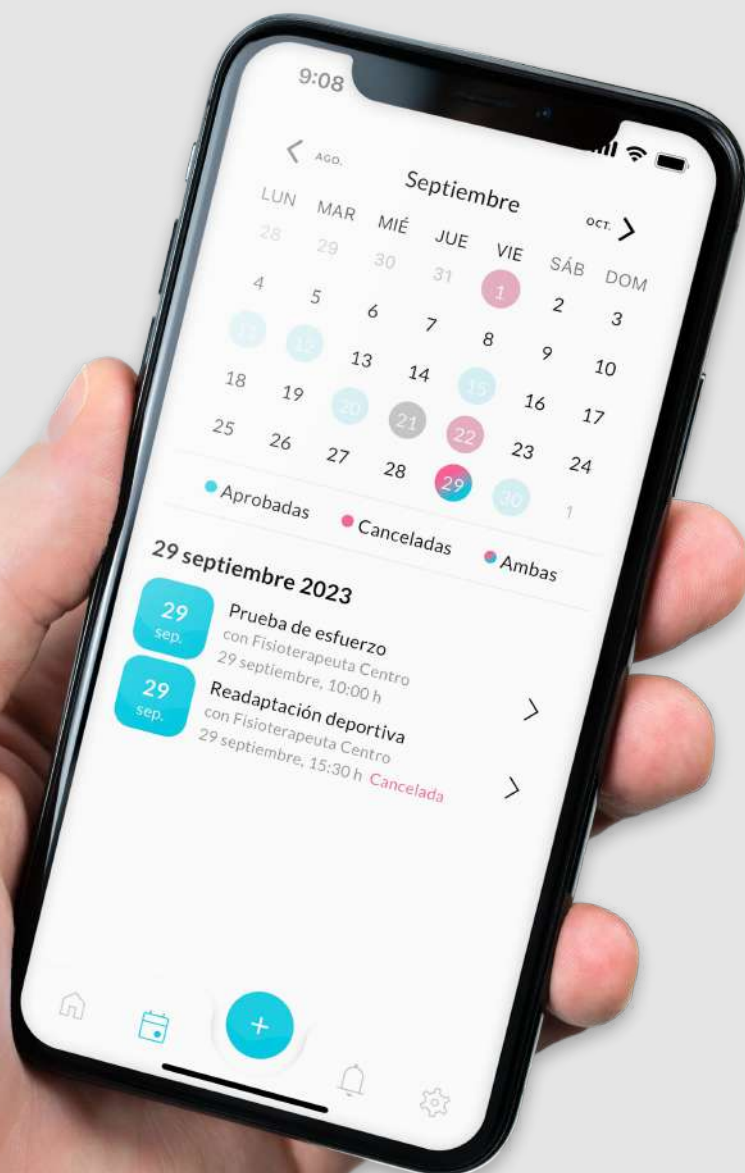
9:08

< AGO.

Septiembre

OCT. >

| LUN | MAR | MIÉ | JUE | VIE | SÁB | DOM |
|---|---|---|---|---|---|---|
| 28 | 29 | 30 | 31 | 1 | 2 | 3 |
| 4 | 5 | 6 | 7 | 8 | 9 | 10 |
| 11 | 12 | 13 | 14 | 15 | 16 | 17 |
| 18 | 19 | 20 | 21 | 22 | 23 | 24 |
| 25 | 26 | 27 | 28 | 29 | 30 | 1 |

Aprobadas Canceladas Ambas

29 septiembre 2023

29 sep.
Prueba de esfuerzo
con Fisioterapeuta Centro
29 septiembre, 10:00 h
>

29 sep.
Readaptación deportiva
con Fisioterapeuta Centro
29 septiembre, 15:30 h Cancelada
>

+